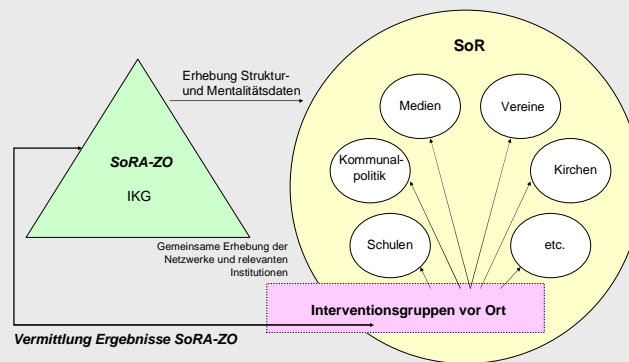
SoRA-ZO

IKG

Erhebung Struktur- und Mentalitätsdaten

SoR

Medien

Vereine

Kommunalpolitik

Kirchen

Schulen

etc.

Gemeinsame Erhebung der Netzwerke und relevanten Institutionen

Interventionsgruppen vor Ort

Vermittlung Ergebnisse SoRA-ZO